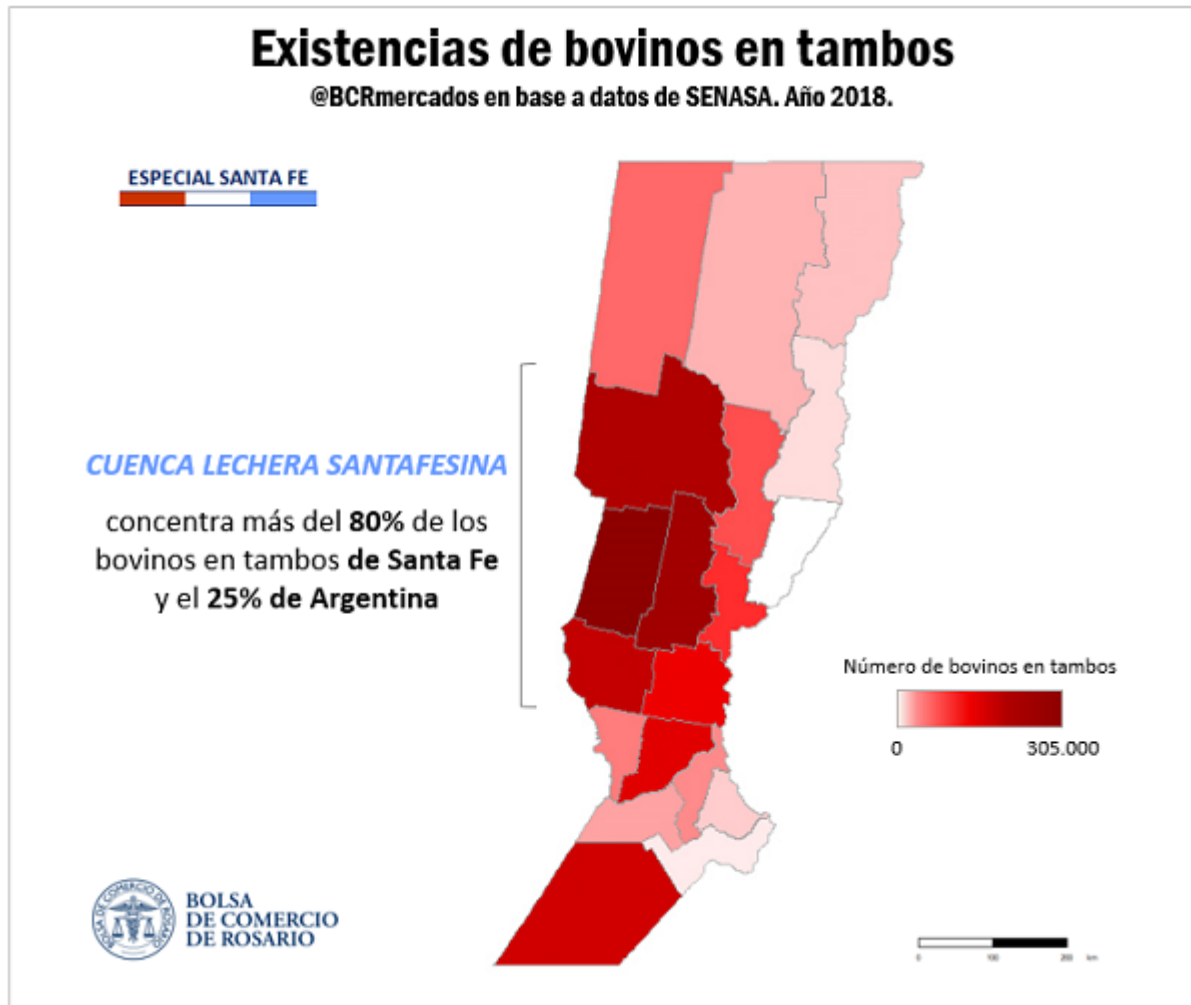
Existencias de bovinos en tambos

@BCRmercados en base a datos de SENASA. Año 2018.

ESPECIAL SANTA FE

CUENCA LECHERA SANTAFESINA

concentra más del **80%** de los bovinos en tambos **de Santa Fe** y el **25% de Argentina**

Número de bovinos en tambos

0

305.000

BOLSA DE COMERCIO DE ROSARIO

BOLSA DE COMERCIO DE ROSARIO

0 100 200 km